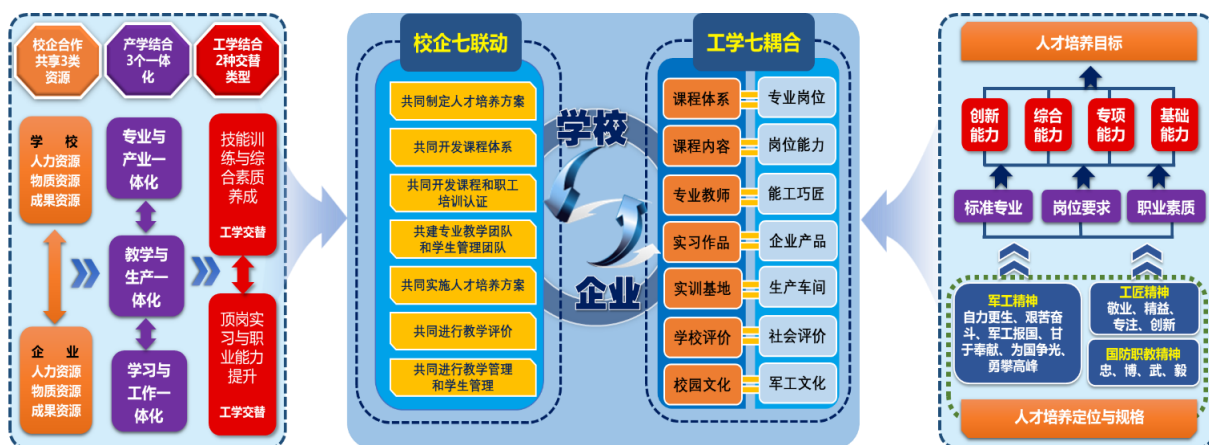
校企合作共享3类资源

产学结合3个一体化

工学结合2种交替类型

学 校
人力资源
物质资源
成果资源

企 业
人力资源
物质资源
成果资源

专业与产业一体化

教学与生产一体化

学习与工作一体化

技能训练与综合素质养成

工学交替

顶岗实习与职业能力提升

工学交替

校企七联动

共同制定人才培养方案

共同开发课程体系

共同开发课程和职工培训认证

共建专业教学团队和学生管理团队

共同实施人才培养方案

共同进行教学评价

共同进行教学管理和学生管理

学校

企业

工学七耦合

| 课程体系 | 专业岗位 |
|---|---|
| 课程内容 | 岗位能力 |
| 专业教师 | 能工巧匠 |
| 实习作品 | 企业产品 |
| 实训基地 | 生产车间 |
| 学校评价 | 社会评价 |
| 校园文化 | 军工文化 |

人才培养目标

创新能力

综合能力

专项能力

基础能力

标准专业

岗位要求

职业素质

军工精神
自力更生、艰苦奋斗、军工报国、甘于奉献、为国争光、勇攀高峰

工匠精神
敬业、精益、专注、创新

国防职教精神
忠、博、武、毅

人才培养定位与规格